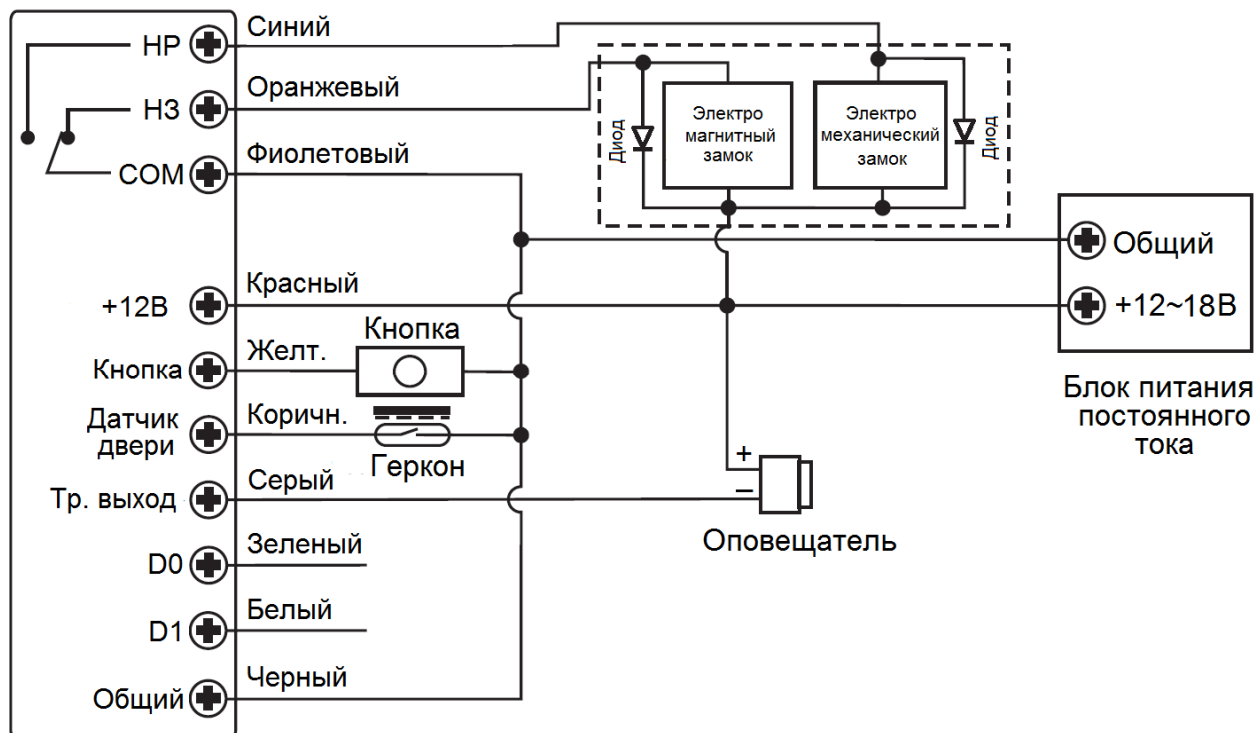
НР
НЗ
COM
+12В
Кнопка
Датчик двери
Тр. выход
D0
D1
Общий

Синий
Оранжевый
Фиолетовый
Красный
Желт.
Коричн.
Серый
Зеленый
Белый
Черный

Кнопка
Геркон

Диод
Электро магнитный замок
Электро механический замок
Диод

Общий
+12~18В

Блок питания постоянного тока

+
−
Оповещатель